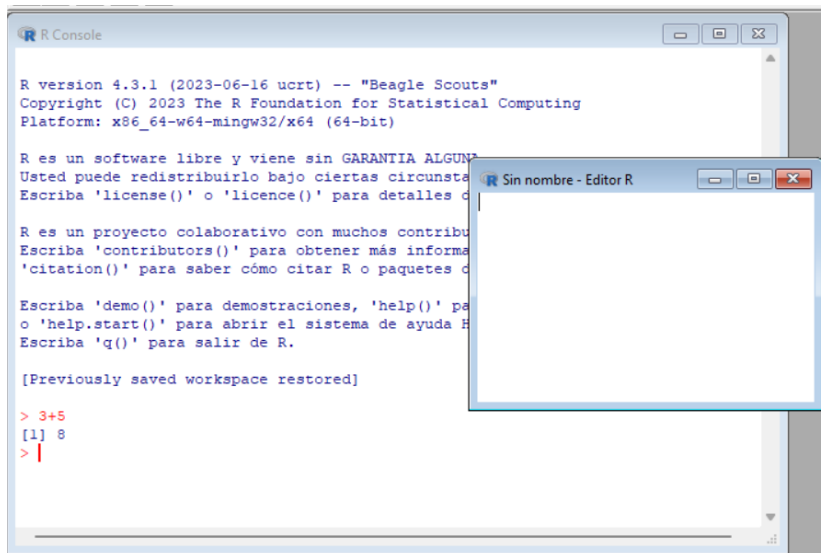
R Console

R version 4.3.1 (2023-06-16 ucrt) -- "Beagle Scouts"
Copyright (C) 2023 The R Foundation for Statistical Computing
Platform: x86_64-w64-mingw32/x64 (64-bit)

R es un software libre y viene sin GARANTIA ALGUNA
Usted puede redistribuirlo bajo ciertas circunsta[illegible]
Escriba 'license()' o 'licence()' para detalles d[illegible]

R es un proyecto colaborativo con muchos contribu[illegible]
Escriba 'contributors()' para obtener más informa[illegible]
'citation()' para saber cómo citar R o paquetes d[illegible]

Escriba 'demo()' para demostraciones, 'help()' pa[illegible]
o 'help.start()' para abrir el sistema de ayuda H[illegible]
Escriba 'q()' para salir de R.

[Previously saved workspace restored]

> 3+5
[1] 8
>

Sin nombre - Editor R